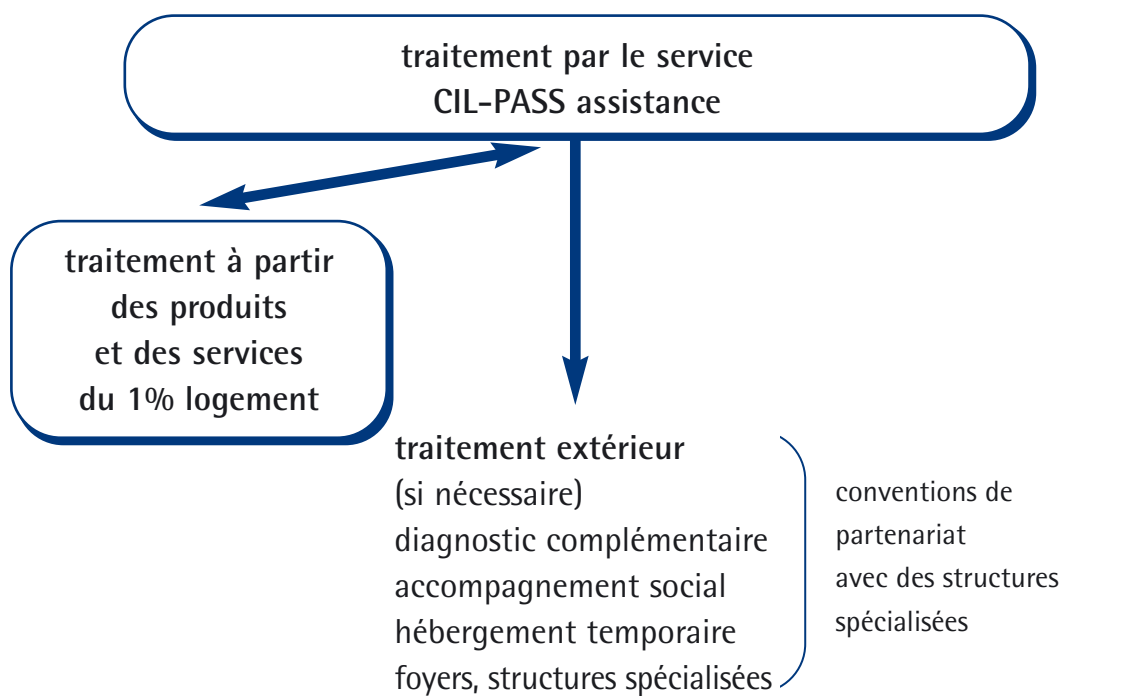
traitement par le service
CIL-PASS assistance

traitement à partir
des produits
et des services
du 1% logement

traitement extérieur
(si nécessaire)
diagnostic complémentaire
accompagnement social
hébergement temporaire
foyers, structures spécialisées

conventions de
partenariat
avec des structures
spécialisées